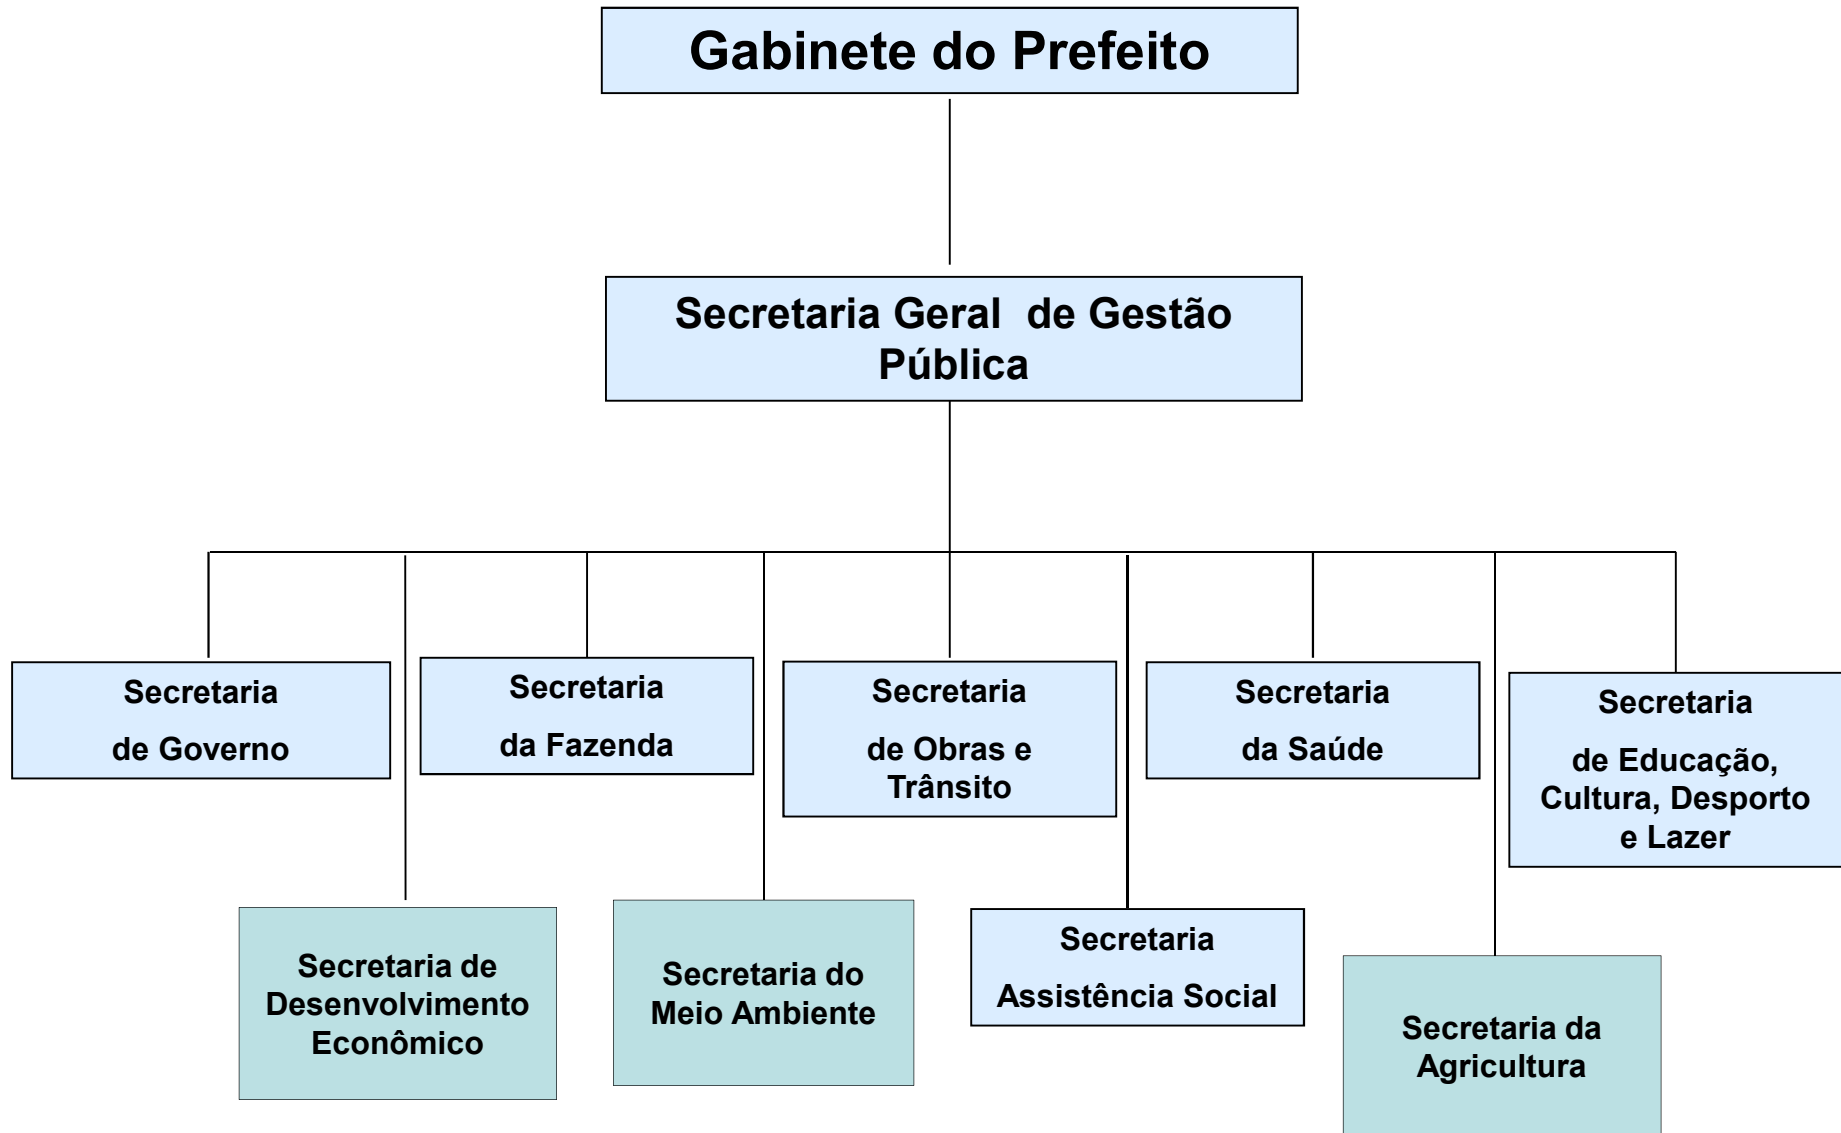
Gabinete do Prefeito

Secretaria Geral de Gestão Pública

Secretaria de Governo

Secretaria da Fazenda

Secretaria de Obras e Trânsito

Secretaria da Saúde

Secretaria de Educação, Cultura, Desporto e Lazer

Secretaria de Desenvolvimento Econômico

Secretaria do Meio Ambiente

Secretaria Assistência Social

Secretaria da Agricultura